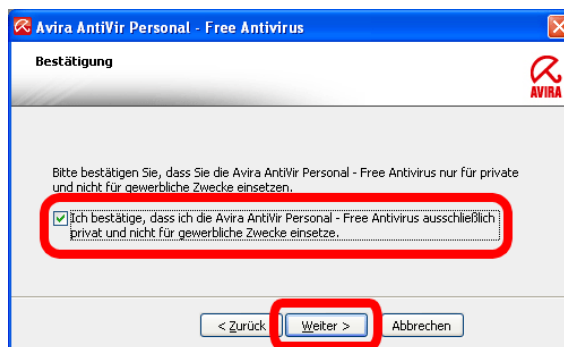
Avira AntiVir Personal - Free Antivirus

Bestätigung

AVIRA

Bitte bestätigen Sie, dass Sie die Avira AntiVir Personal - Free Antivirus nur für private und nicht für gewerbliche Zwecke einsetzen.

Ich bestätige, dass ich die Avira AntiVir Personal - Free Antivirus ausschließlich privat und nicht für gewerbliche Zwecke einsetze.

< Zurück
Weiter >
Abbrechen